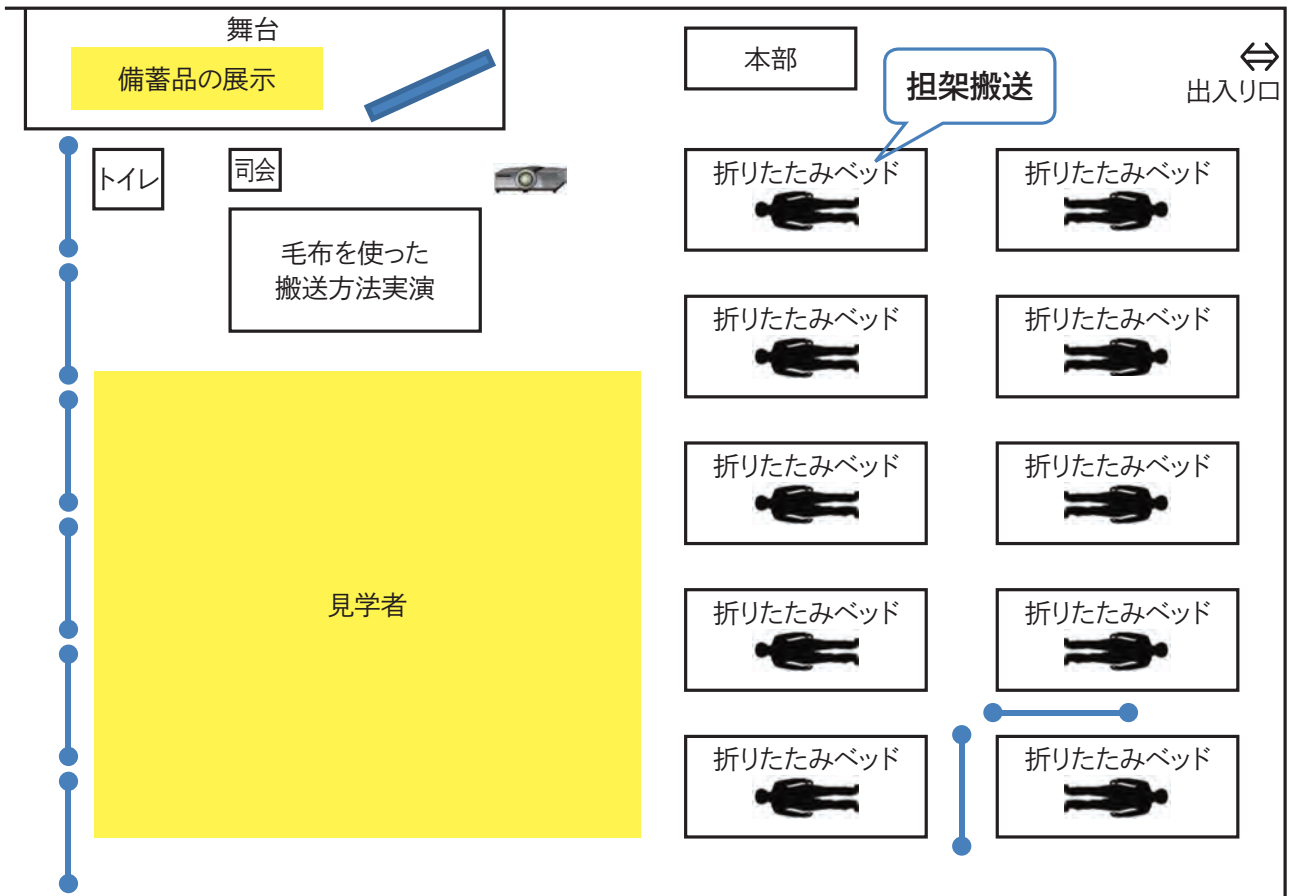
舞台

備蓄品の展示

本部

担架搬送

⇔
出入り口

トイレ

司会

毛布を使った
搬送方法実演

折りたたみベッド

折りたたみベッド

折りたたみベッド

折りたたみベッド

折りたたみベッド

折りたたみベッド

折りたたみベッド

折りたたみベッド

折りたたみベッド

折りたたみベッド

見学者